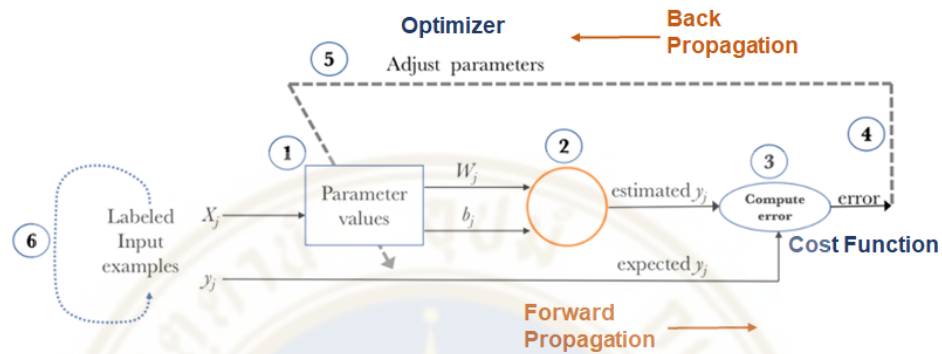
Optimizer

Back Propagation

5

Adjust parameters

1

2

3

4

6

Labeled Input examples

$X_j$

Parameter values

$W_j$

$b_j$

estimated $y_j$

Compute error

error

Cost Function

expected $y_j$

$y_j$

Forward Propagation